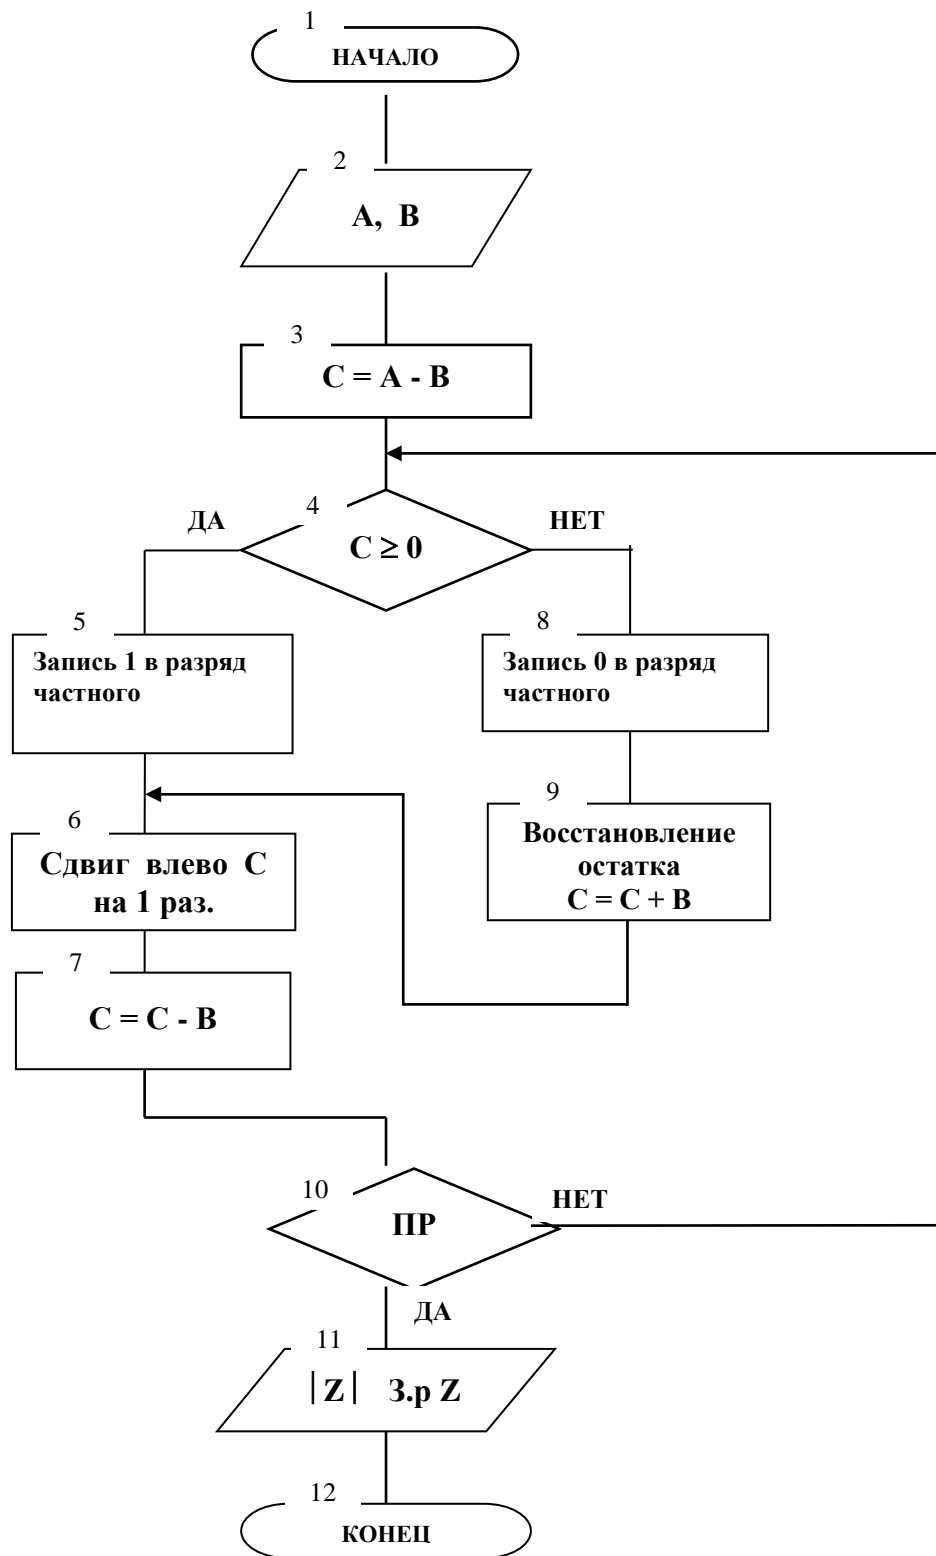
1
НАЧАЛО

2
А, В

3
С = А - В

4
ДА
С ≥ 0
НЕТ

5
Запись 1 в разряд частного

8
Запись 0 в разряд частного

9
Восстановление остатка
С = С + В

6
Сдвиг влево С на 1 раз.

7
С = С - В

10
ПР
НЕТ
ДА

11
$|Z|$ З.р Z

12
КОНЕЦ